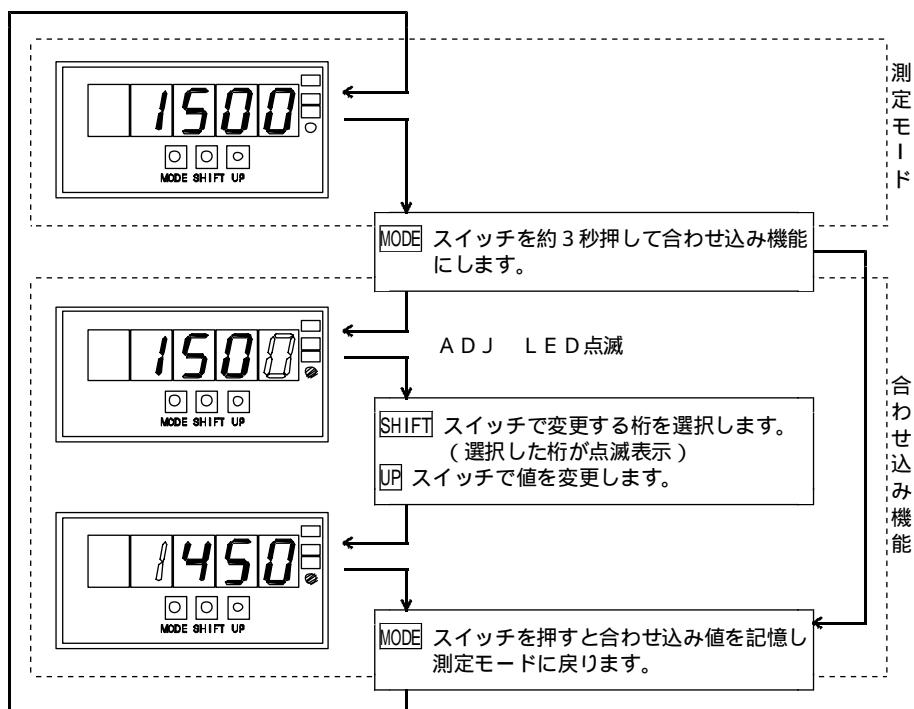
1500

MODE SHIFT UP

測定モード

MODE スイッチを約３秒押して合わせ込み機能にします。

1500

MODE SHIFT UP

ＡＤＪ　ＬＥＤ点滅

SHIFT スイッチで変更する桁を選択します。（選択した桁が点滅表示）
UP スイッチで値を変更します。

1450

MODE SHIFT UP

合わせ込み機能

MODE スイッチを押すと合わせ込み値を記憶し測定モードに戻ります。